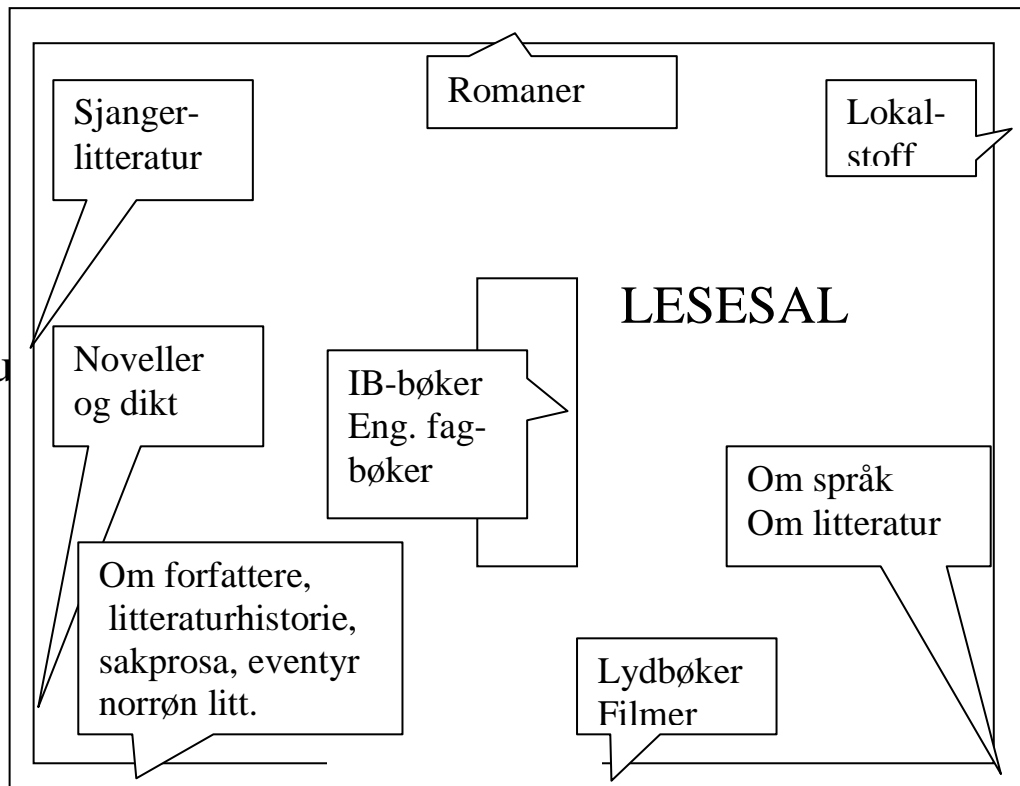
Romaner

Sjangerlitteratur

Lokalstoff

LESESAL

u

Noveller og dikt

IB-bøker
Eng. fagbøker

Om språk
Om litteratur

Om forfattere,
litteraturhistorie,
sakprosa, eventyr
norrøn litt.

Lydbøker
Filmer